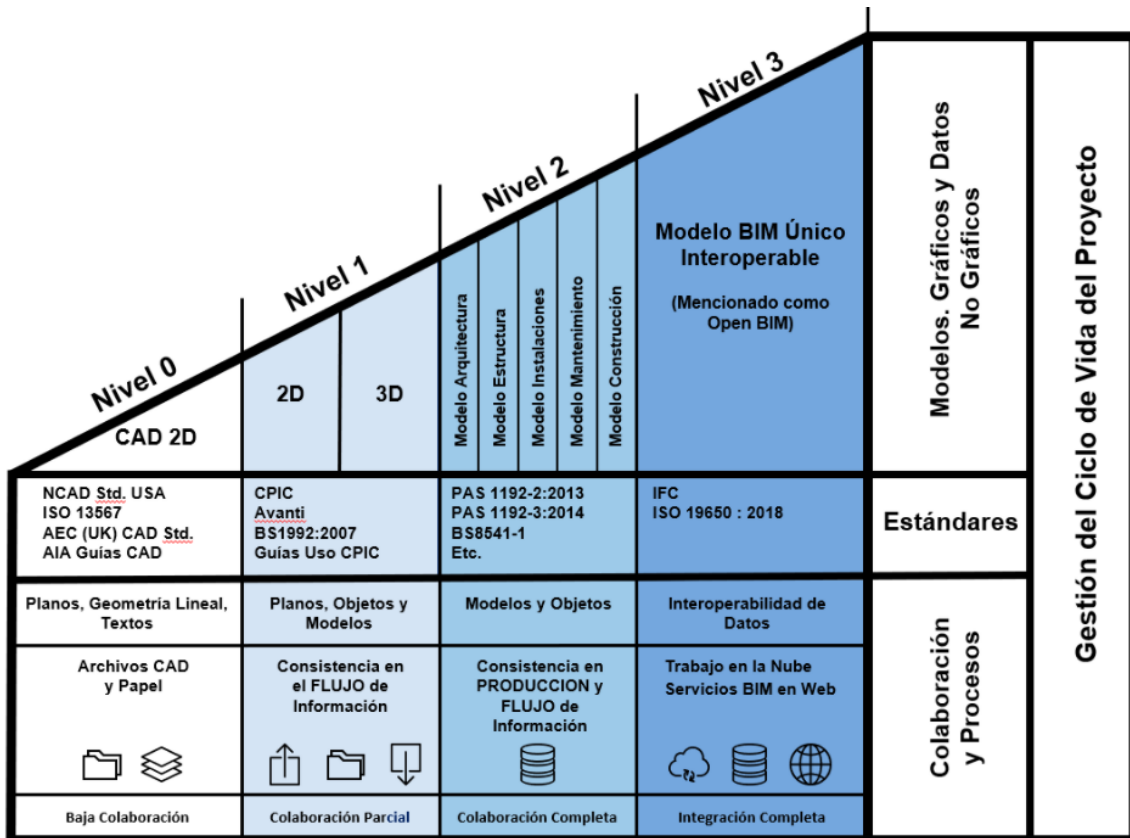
Nivel 0

CAD 2D

Nivel 1

2D

3D

Nivel 2

Modelo Arquitectura

Modelo Estructura

Modelo Instalaciones

Modelo Mantenimiento

Modelo Construcción

Nivel 3

Modelo BIM Único Interoperable

(Mencionado como Open BIM)

Modelos. Gráficos y Datos No Gráficos

Gestión del Ciclo de Vida del Proyecto

NCAD Std. USA
ISO 13567
AEC (UK) CAD Std.
AIA Guías CAD

CPIC
Avanti
BS1992:2007
Guías Uso CPIC

PAS 1192-2:2013
PAS 1192-3:2014
BS8541-1
Etc.

IFC
ISO 19650 : 2018

Estándares

Planos, Geometría Lineal, Textos

Planos, Objetos y Modelos

Modelos y Objetos

Interoperabilidad de Datos

Archivos CAD y Papel

Consistencia en el FLUJO de Información

Consistencia en PRODUCCION y FLUJO de Información

Trabajo en la Nube Servicios BIM en Web

Colaboración y Procesos

Baja Colaboración

Colaboración Parcial

Colaboración Completa

Integración Completa